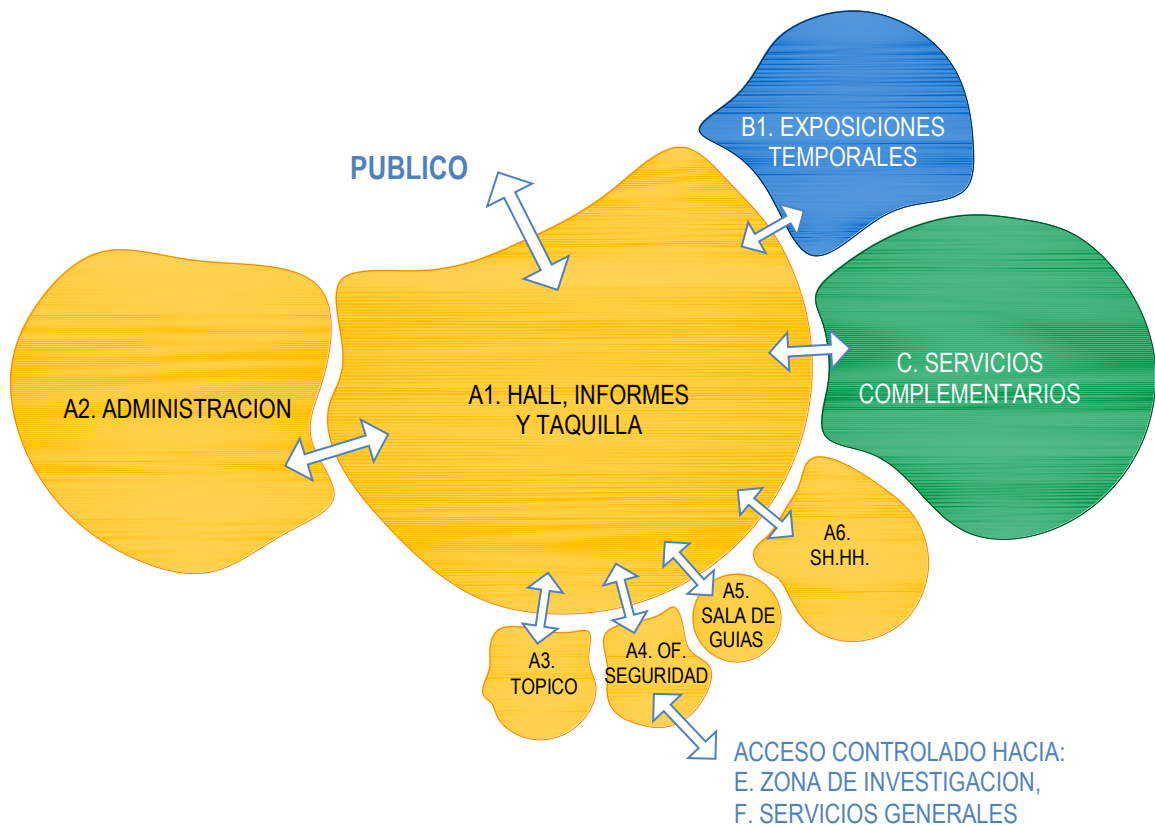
B1. EXPOSICIONES TEMPORALES

PUBLICO

A2. ADMINISTRACION

A1. HALL, INFORMES Y TAQUILLA

C. SERVICIOS COMPLEMENTARIOS

A6. SH.HH.

A5. SALA DE GUIAS

A4. OF. SEGURIDAD

A3. TOPICO

ACCESO CONTROLADO HACIA:
E. ZONA DE INVESTIGACION,
F. SERVICIOS GENERALES